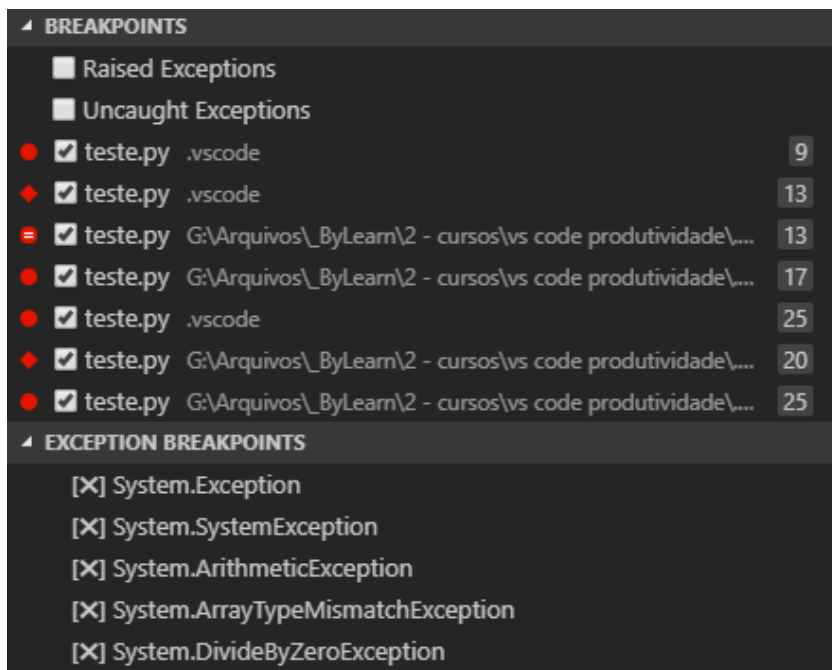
BREAKPOINTS

Raised Exceptions

Uncaught Exceptions

teste.py .vscode 9

teste.py .vscode 13

teste.py G:\Arquivos\_ByLearn\2 - cursos\vs code produtividade\... 13

teste.py G:\Arquivos\_ByLearn\2 - cursos\vs code produtividade\... 17

teste.py .vscode 25

teste.py G:\Arquivos\_ByLearn\2 - cursos\vs code produtividade\... 20

teste.py G:\Arquivos\_ByLearn\2 - cursos\vs code produtividade\... 25

EXCEPTION BREAKPOINTS

[X] System.Exception

[X] System.SystemException

[X] System.ArithmeticException

[X] System.ArrayTypeMismatchException

[X] System.DivideByZeroException